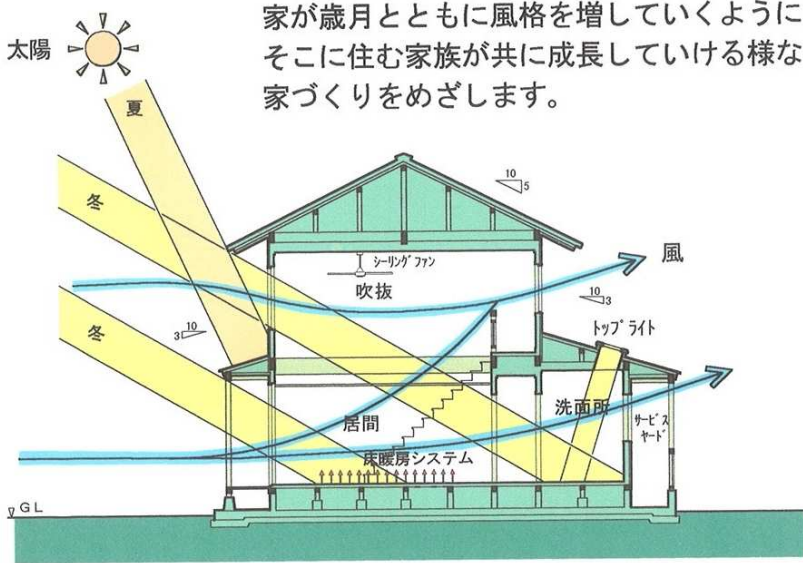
家が歳月とともに風格を増していくように
そこに住む家族が共に成長していける様な
家づくりをめざします。

太陽

夏

冬

冬

10
5

風

シーリングファン

吹抜

10
3

3
10

トップライト

居間

洗面所

サービスヤード

床暖房システム

GL